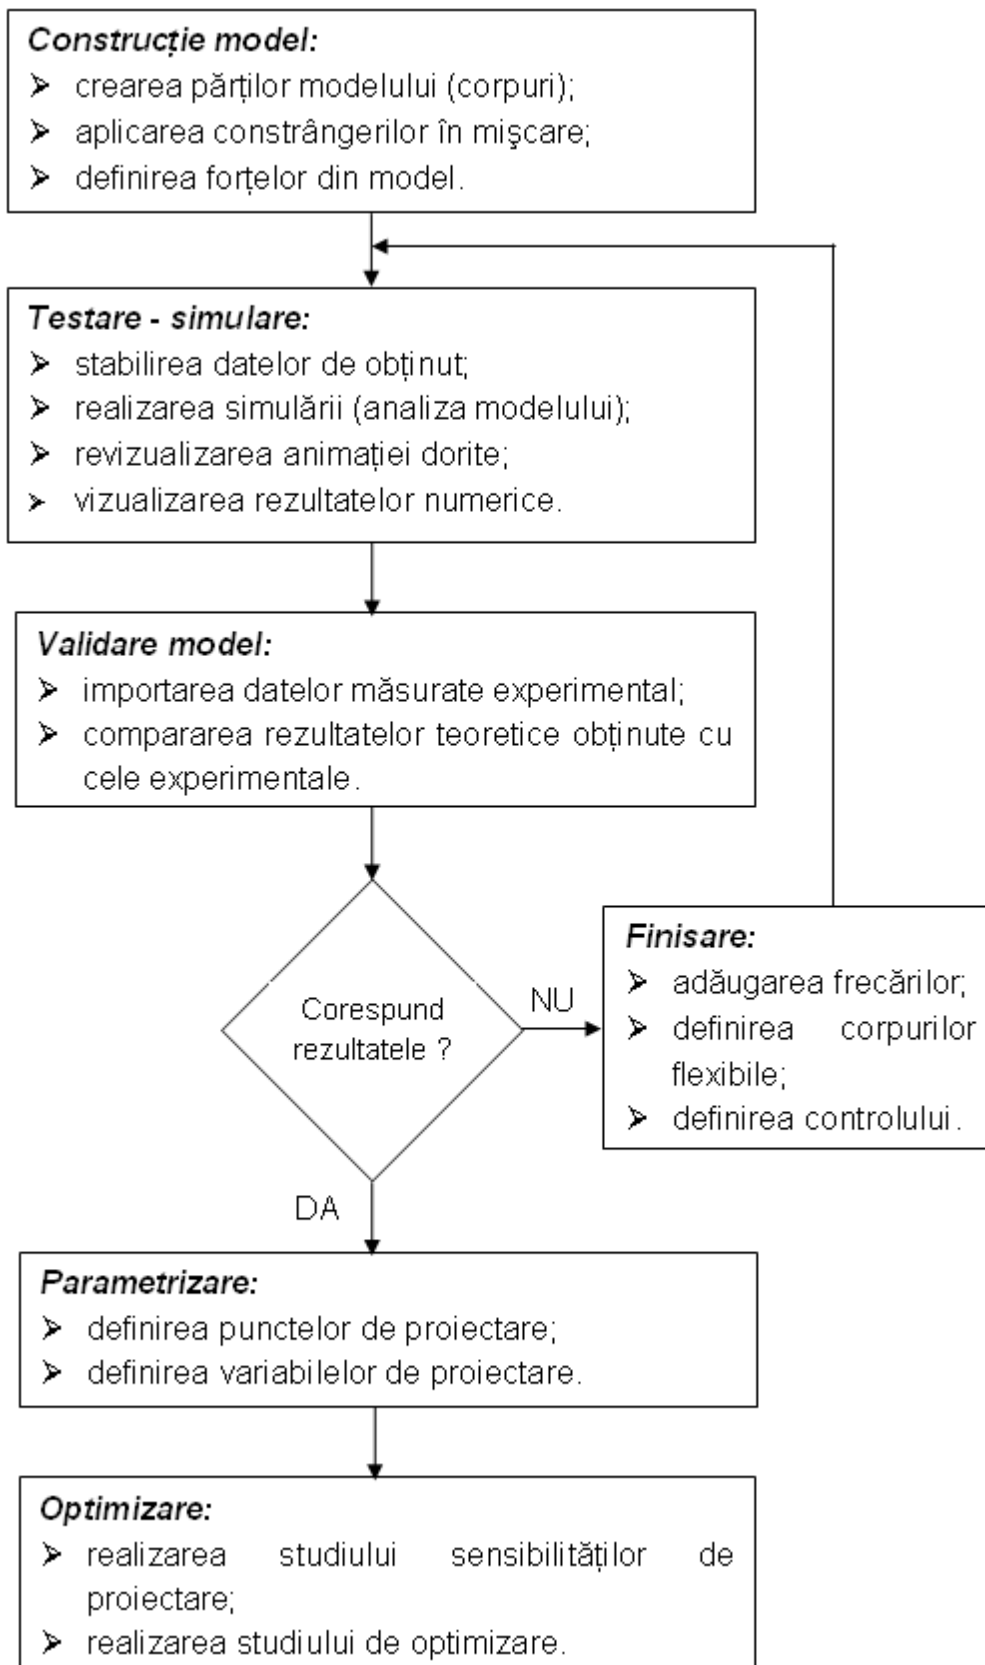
Construcție model:
➢ crearea părților modelului (corpuri);
➢ aplicarea constrângerilor în mişcare;
➢ definirea forțelor din model.

Testare - simulare:
➢ stabilirea datelor de obținut;
➢ realizarea simulării (analiza modelului);
➢ revizualizarea animației dorite;
➢ vizualizarea rezultatelor numerice.

Validare model:
➢ importarea datelor măsurate experimental;
➢ compararea rezultatelor teoretice obținute cu cele experimentale.

Corespund rezultatele ?

NU

Finisare:
➢ adăugarea frecărilor;
➢ definirea corpurilor flexibile;
➢ definirea controlului.

DA

Parametrizare:
➢ definirea punctelor de proiectare;
➢ definirea variabilelor de proiectare.

Optimizare:
➢ realizarea studiului sensibilităților de proiectare;
➢ realizarea studiului de optimizare.